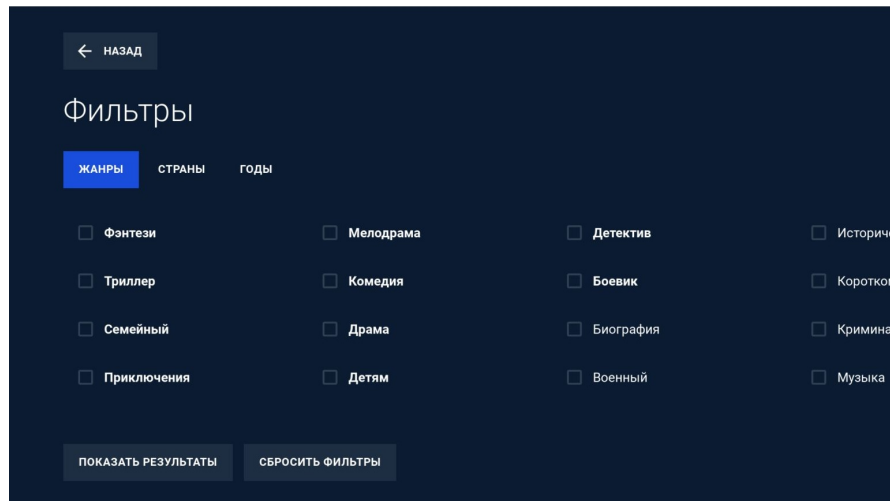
← НАЗАД

Фильтры

ЖАНРЫ СТРАНЫ ГОДЫ

Фэнтези
Триллер
Семейный
Приключения

Мелодрама
Комедия
Драма
Детям

Детектив
Боевик
Биография
Военный

Историч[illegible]
Коротко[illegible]
Кримина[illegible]
Музыка

ПОКАЗАТЬ РЕЗУЛЬТАТЫ СБРОСИТЬ ФИЛЬТРЫ